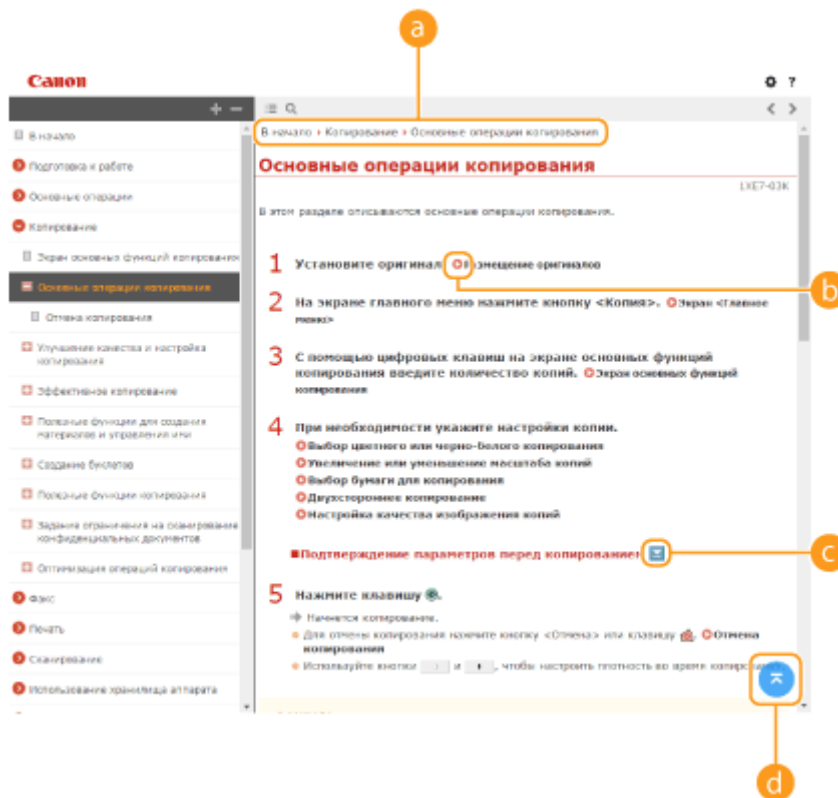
a

Canon

В начало
Подготовка к работе
Основные операции
Копирование
Экран основных функций копирования
Основные операции копирования
Отмена копирования
Улучшение качества и настройка копирования
Эффективное копирование
Полезные функции для создания материалов и управления ими
Создание буклетов
Полезные функции копирования
Задание ограничения на сканирование конфиденциальных документов
Оптимизация операций копирования
Факс
Печать
Сканирование
Использование хранилища аппарата

В начало › Копирование › Основные операции копирования

Основные операции копирования

LXE7-03K

В этом разделе описываются основные операции копирования.

1 Установите оригинал. Размещение оригиналов

b

2 На экране главного меню нажмите кнопку <Копия>. Экран <Главное меню>

3 С помощью цифровых клавиш на экране основных функций копирования введите количество копий. Экран основных функций копирования

4 При необходимости укажите настройки копии.
Выбор цветного или черно-белого копирования
Увеличение или уменьшение масштаба копий
Выбор бумаги для копирования
Двухстороннее копирование
Настройка качества изображения копий

Подтверждение параметров перед копированием

c

5 Нажмите клавишу.
Начнется копирование.
Для отмены копирования нажмите кнопку <Отмена> или клавишу. Отмена копирования
Используйте кнопки и , чтобы настроить плотность во время копирования.

d